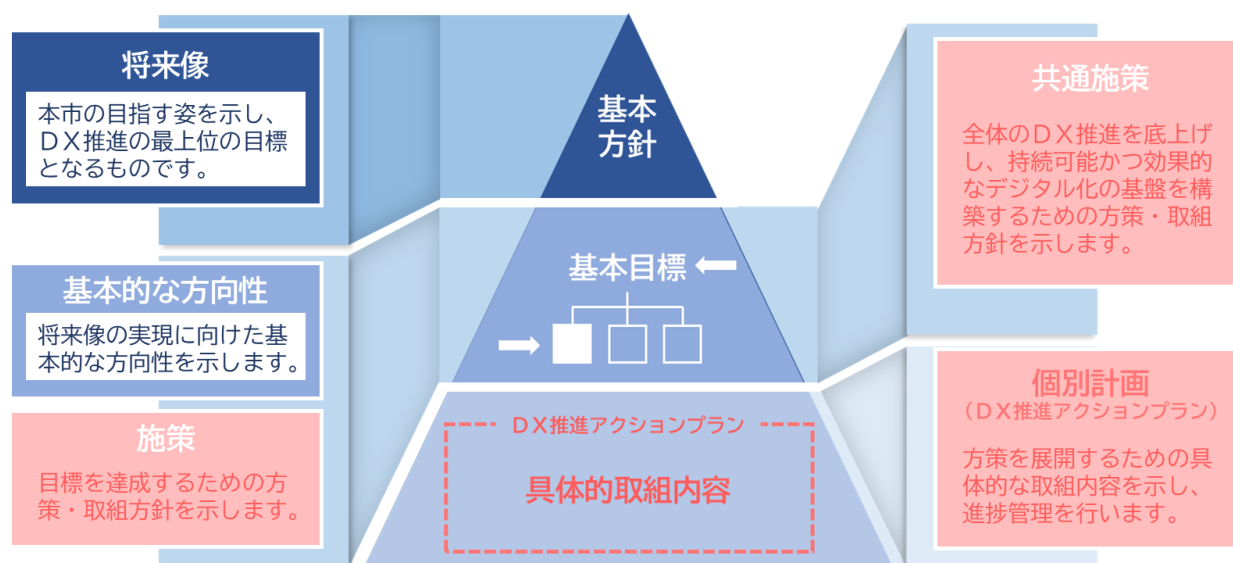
将来像

本市の目指す姿を示し、ＤＸ推進の最上位の目標となるものです。

基本的な方向性

将来像の実現に向けた基本的な方向性を示します。

施策

目標を達成するための方策・取組方針を示します。

基本方針

基本目標

ＤＸ推進アクションプラン

具体的取組内容

共通施策

全体のＤＸ推進を底上げし、持続可能かつ効果的なデジタル化の基盤を構築するための方策・取組方針を示します。

個別計画
（ＤＸ推進アクションプラン）

方策を展開するための具体的な取組内容を示し、進捗管理を行います。